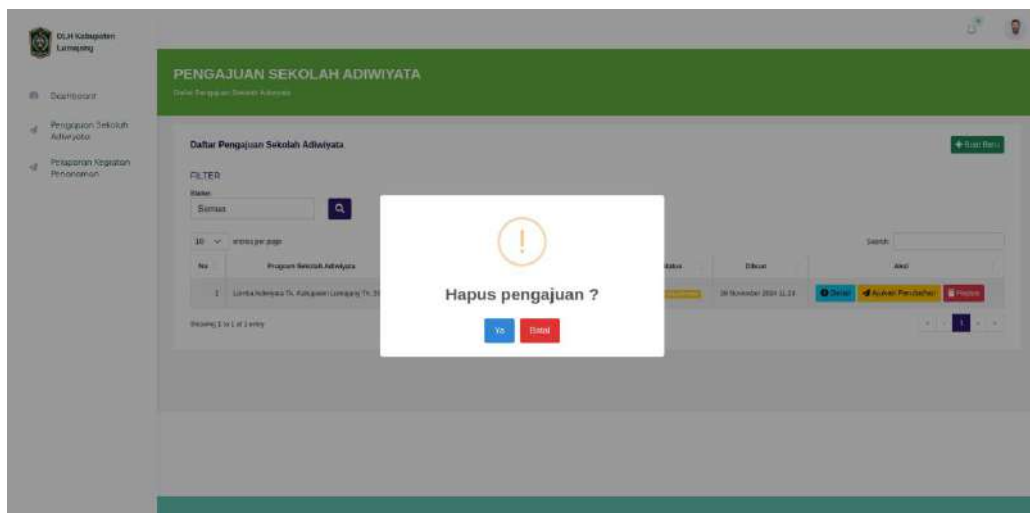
DLH Kabupaten Lumajang

Dashboard

Pengajuan Sekolah Adiwiyata

Pelaporan Kegiatan Penanaman

PENGAJUAN SEKOLAH ADIWIYATA

Data Pengajuan Sekolah Adiwiyata

Daftar Pengajuan Sekolah Adiwiyata

+ Buat Baru

FILTER

Status

Semua

10 entries per page

Search:

| No | Program Sekolah Adiwiyata | Status | Dibuat | Aksi |
|---|---|---|---|---|
| 1 | Lomba Adiwiyata Tk. Kabupaten Lumajang Th. 20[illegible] | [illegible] | 26 November 2024 11:24 | Detail Ajukan Penilaian Hapus |

Showing 1 to 1 of 1 entry

1

!

Hapus pengajuan ?

Ya Batal